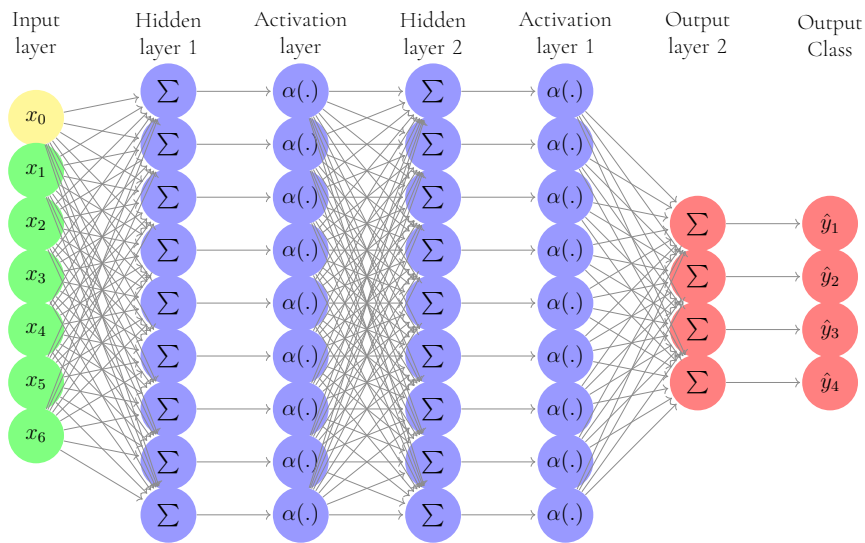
Input layer

Hidden layer 1

Activation layer

Hidden layer 2

Activation layer 1

Output layer 2

Output Class

$x_0$
$x_1$
$x_2$
$x_3$
$x_4$
$x_5$
$x_6$

$\sum$
$\sum$
$\sum$
$\sum$
$\sum$
$\sum$
$\sum$
$\sum$
$\sum$

$\alpha(.)$
$\alpha(.)$
$\alpha(.)$
$\alpha(.)$
$\alpha(.)$
$\alpha(.)$
$\alpha(.)$
$\alpha(.)$
$\alpha(.)$

$\sum$
$\sum$
$\sum$
$\sum$
$\sum$
$\sum$
$\sum$
$\sum$
$\sum$

$\alpha(.)$
$\alpha(.)$
$\alpha(.)$
$\alpha(.)$
$\alpha(.)$
$\alpha(.)$
$\alpha(.)$
$\alpha(.)$
$\alpha(.)$

$\sum$
$\sum$
$\sum$
$\sum$

$\hat{y}_1$
$\hat{y}_2$
$\hat{y}_3$
$\hat{y}_4$